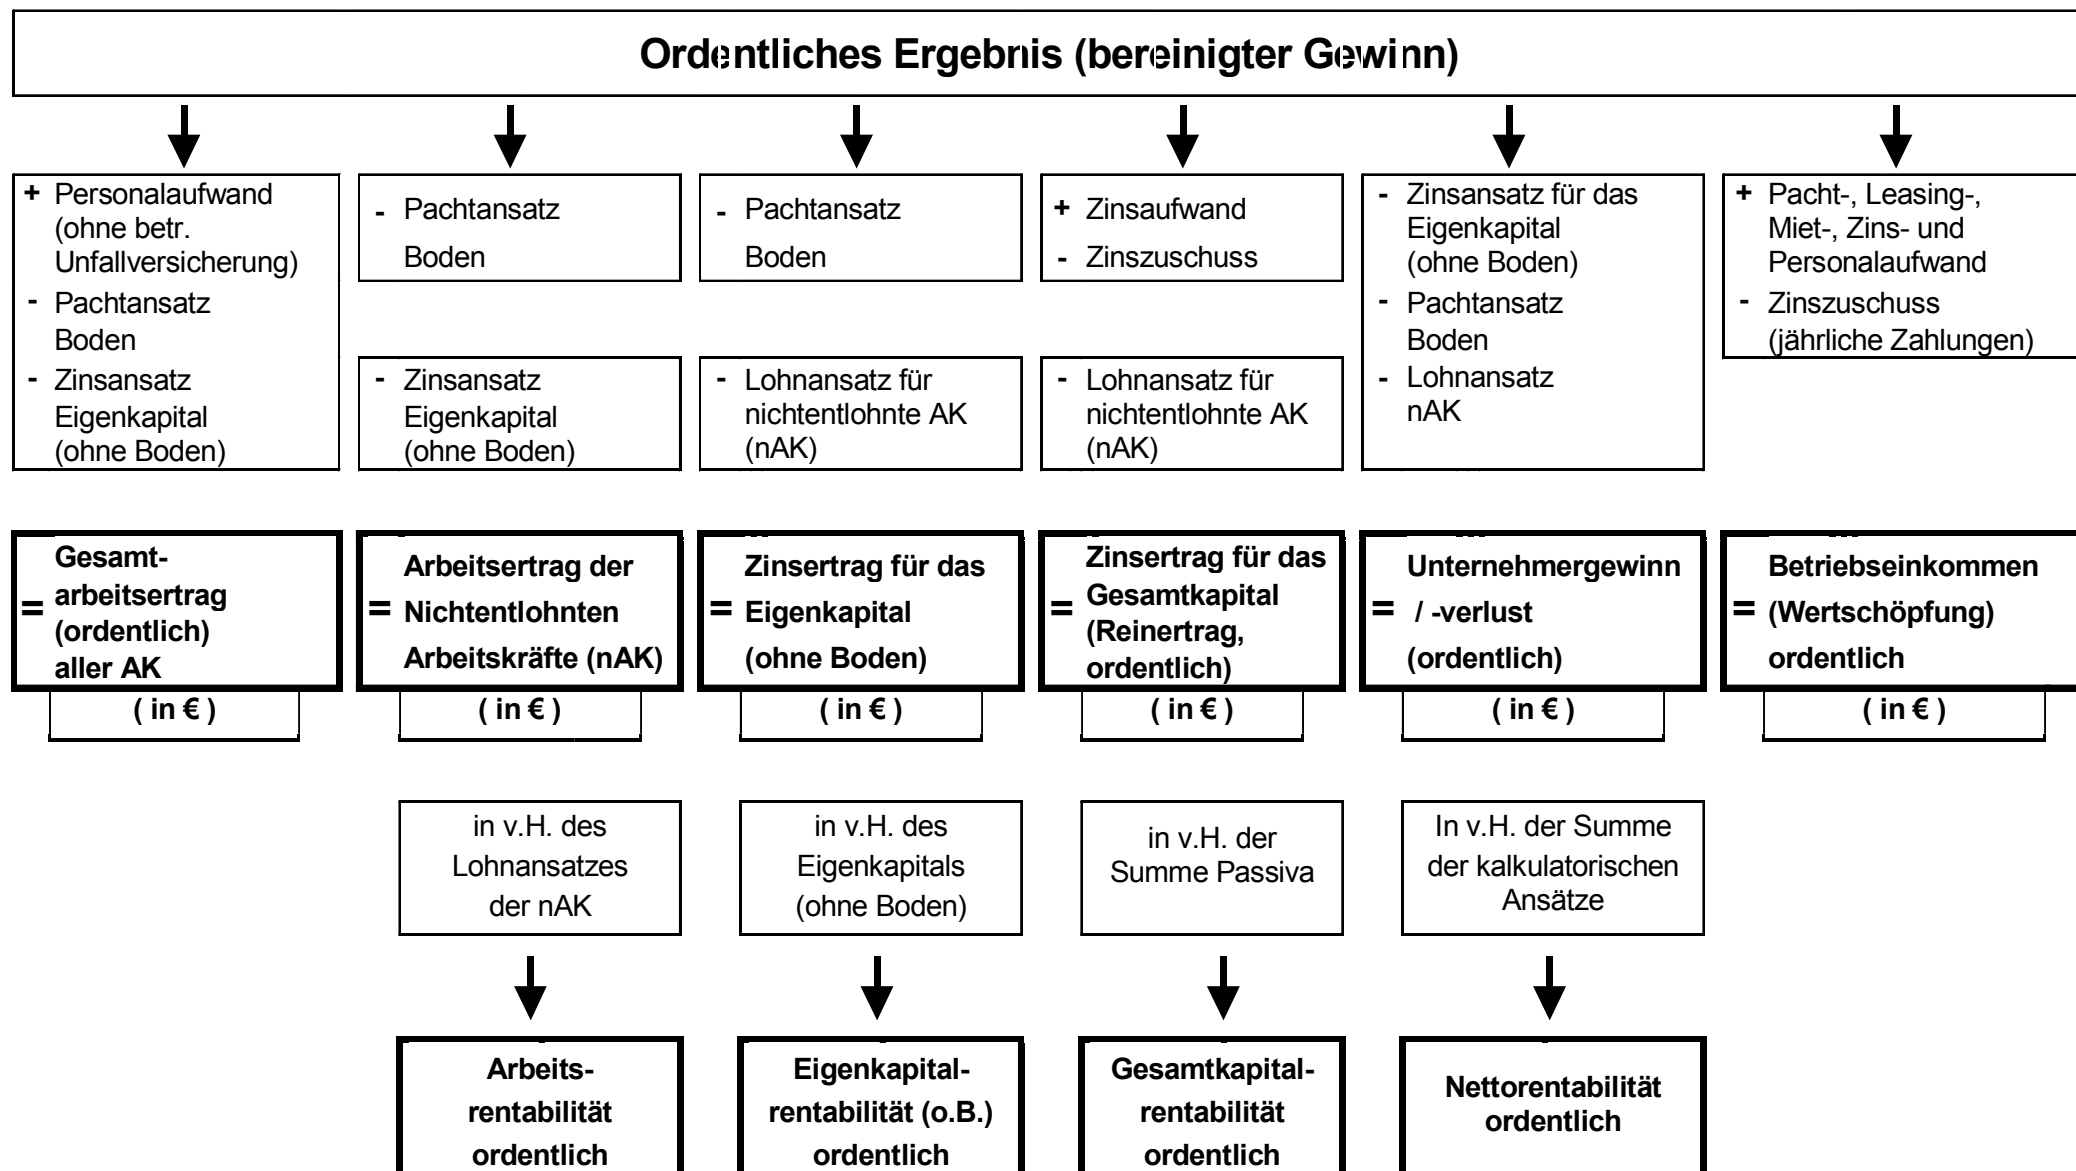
Ordentliches Ergebnis (bereinigter Gewinn)

+ Personalaufwand (ohne betr. Unfallversicherung)
- Pachtansatz Boden
- Zinsansatz Eigenkapital (ohne Boden)

= Gesamtarbeitsertrag (ordentlich) aller AK

( in € )

- Pachtansatz Boden

- Zinsansatz Eigenkapital (ohne Boden)

= Arbeitsertrag der Nichtentlohnten Arbeitskräfte (nAK)

( in € )

in v.H. des Lohnansatzes der nAK

Arbeitsrentabilität ordentlich

- Pachtansatz Boden

- Lohnansatz für nichtentlohnte AK (nAK)

= Zinsertrag für das Eigenkapital (ohne Boden)

( in € )

in v.H. des Eigenkapitals (ohne Boden)

Eigenkapitalrentabilität (o.B.) ordentlich

+ Zinsaufwand
- Zinszuschuss

- Lohnansatz für nichtentlohnte AK (nAK)

= Zinsertrag für das Gesamtkapital (Reinertrag, ordentlich)

( in € )

in v.H. der Summe Passiva

Gesamtkapitalrentabilität ordentlich

- Zinsansatz für das Eigenkapital (ohne Boden)
- Pachtansatz Boden
- Lohnansatz nAK

= Unternehmergewinn / -verlust (ordentlich)

( in € )

In v.H. der Summe der kalkulatorischen Ansätze

Nettorentabilität ordentlich

+ Pacht-, Leasing-, Miet-, Zins- und Personalaufwand
- Zinszuschuss (jährliche Zahlungen)

= Betriebseinkommen (Wertschöpfung) ordentlich

( in € )